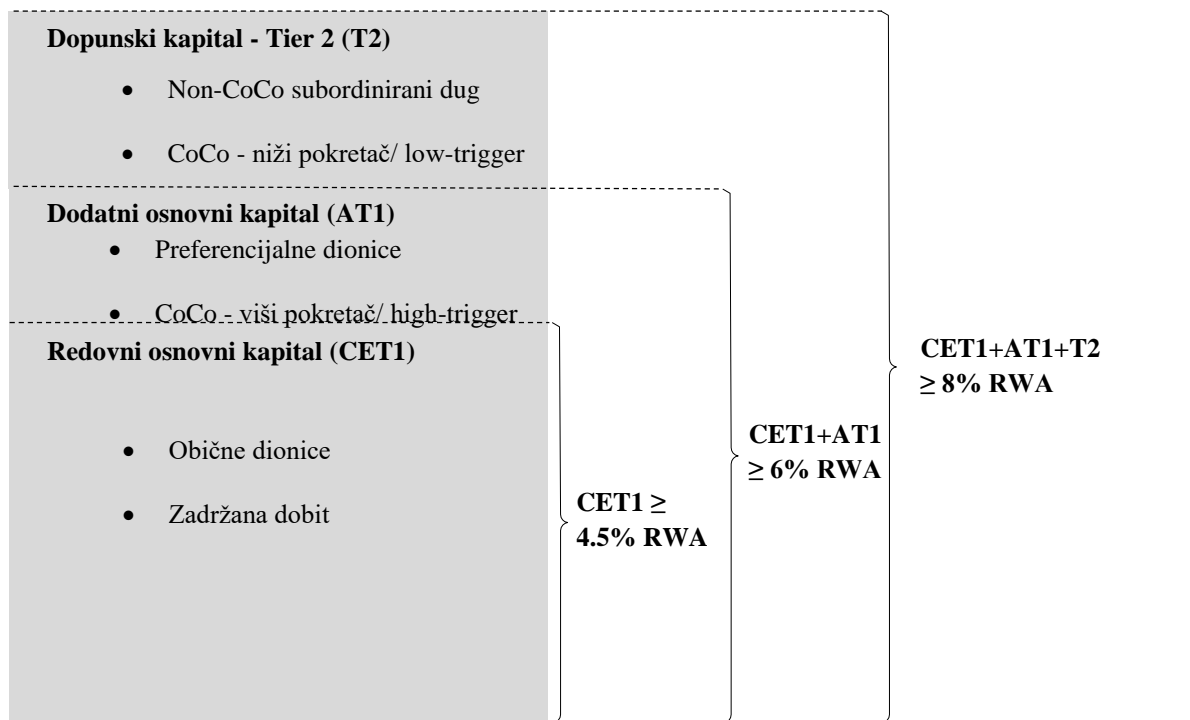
**Dopunski kapital - Tier 2 (T2)**

- Non-CoCo subordinirani dug
- CoCo - niži pokretač/ low-trigger

**Dodatni osnovni kapital (AT1)**

- Preferencijalne dionice
- CoCo - viši pokretač/ high-trigger

**Redovni osnovni kapital (CET1)**

- Obične dionice
- Zadržana dobit

**CET1 ≥ 4.5% RWA**

**CET1+AT1 ≥ 6% RWA**

**CET1+AT1+T2 ≥ 8% RWA**